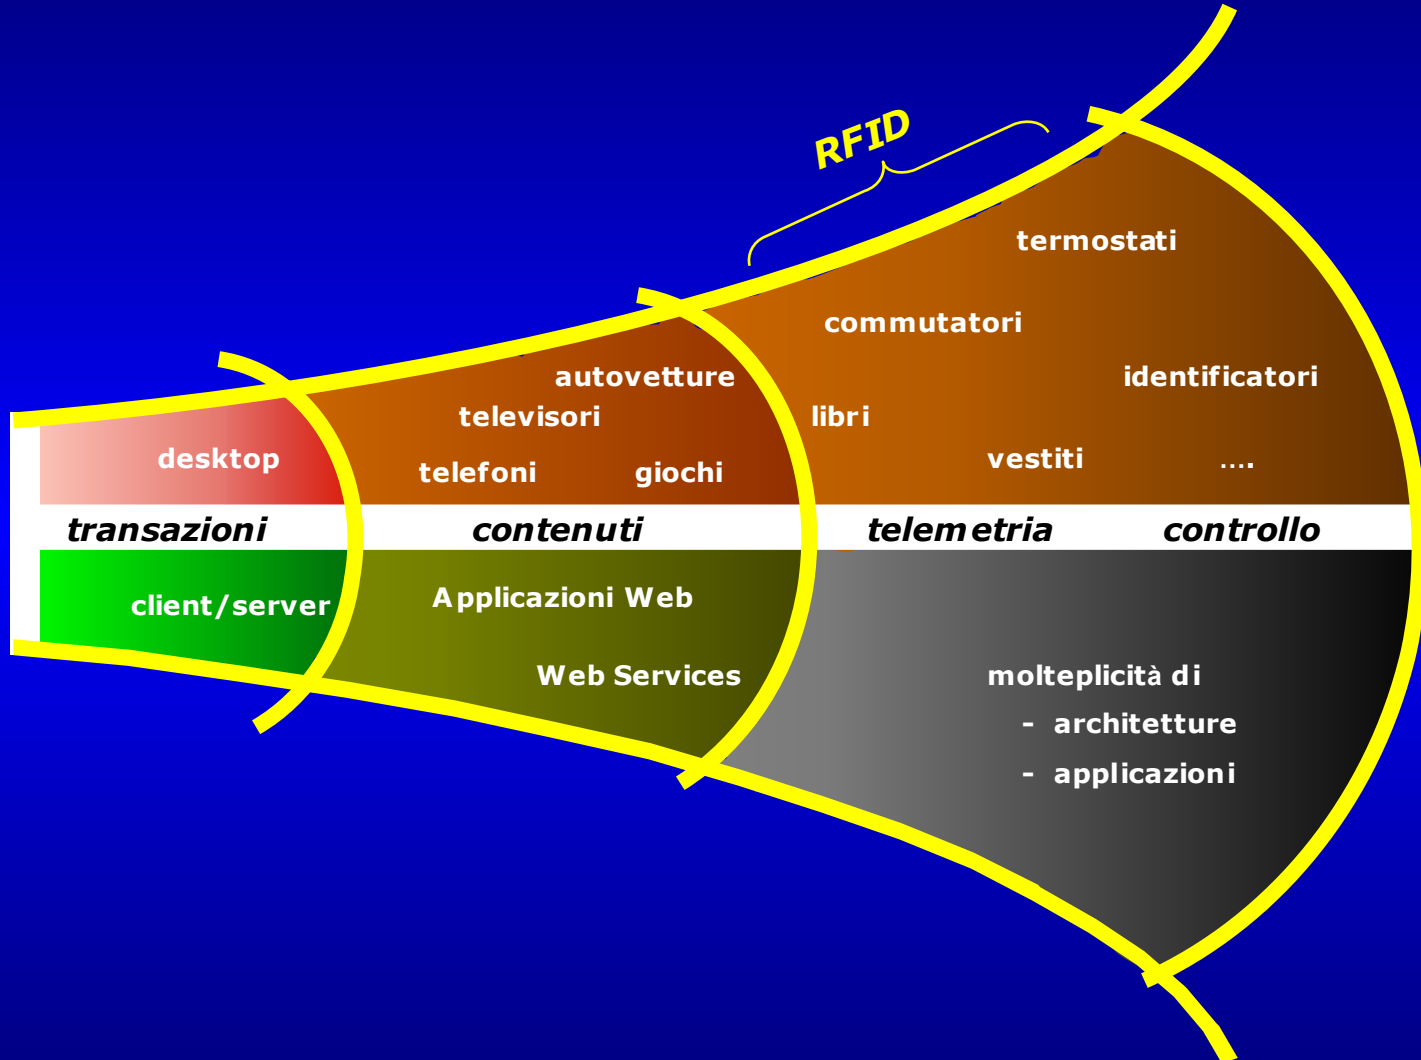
RFID

termostati

commutatori

autovetture

identificatori

televisori

libri

desktop

telefoni

giochi

vestiti

....

transazioni

contenuti

telemetria

controllo

client/server

Applicazioni Web

Web Services

molteplicità di
- architetture
- applicazioni